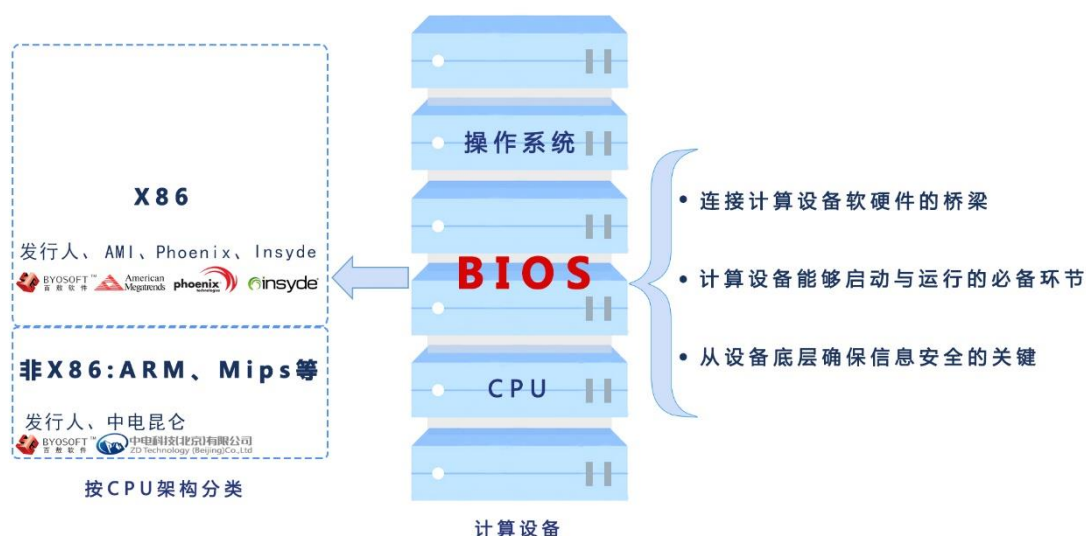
X86

发行人、AMI、Phoenix、Insyde

BYOSOFT™ 百敖软件 American Megatrends phoenix technologies insyde

非X86:ARM、Mips等

发行人、中电昆仑

BYOSOFT™ 百敖软件 中电科技(北京)有限公司 ZD Technology (Beijing) Co.,Ltd

按CPU架构分类

操作系统

BIOS

CPU

计算设备

• 连接计算设备软硬件的桥梁

• 计算设备能够启动与运行的必备环节

• 从设备底层确保信息安全的关键